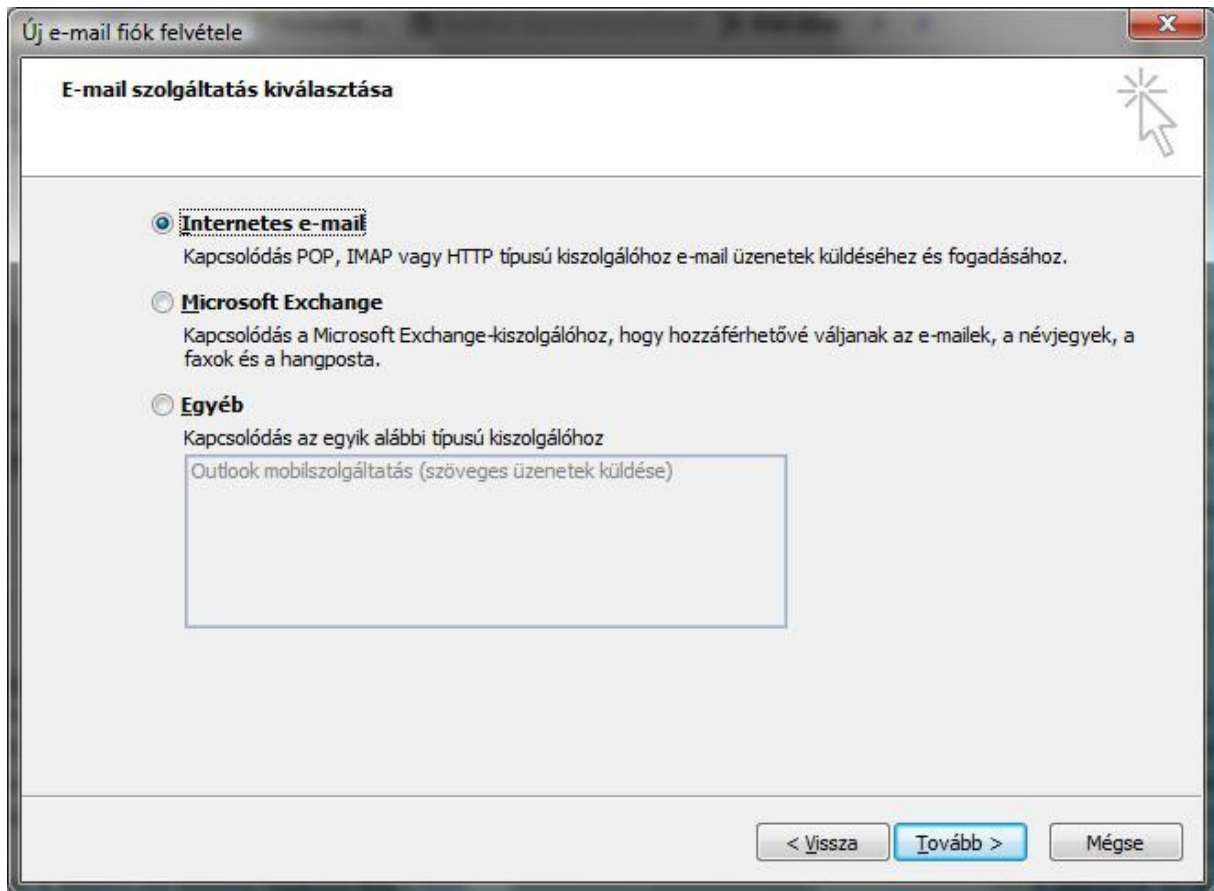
Új e-mail fiók felvétele

E-mail szolgáltatás kiválasztása

Internetes e-mail
Kapcsolódás POP, IMAP vagy HTTP típusú kiszolgálóhoz e-mail üzenetek küldéséhez és fogadásához.

Microsoft Exchange
Kapcsolódás a Microsoft Exchange-kiszolgálóhoz, hogy hozzáférhetővé váljanak az e-mailek, a névjegyek, a faxok és a hangposta.

Egyéb
Kapcsolódás az egyik alábbi típusú kiszolgálóhoz

Outlook mobilszolgáltatás (szöveges üzenetek küldése)

< Vissza
Tovább >
Mégse